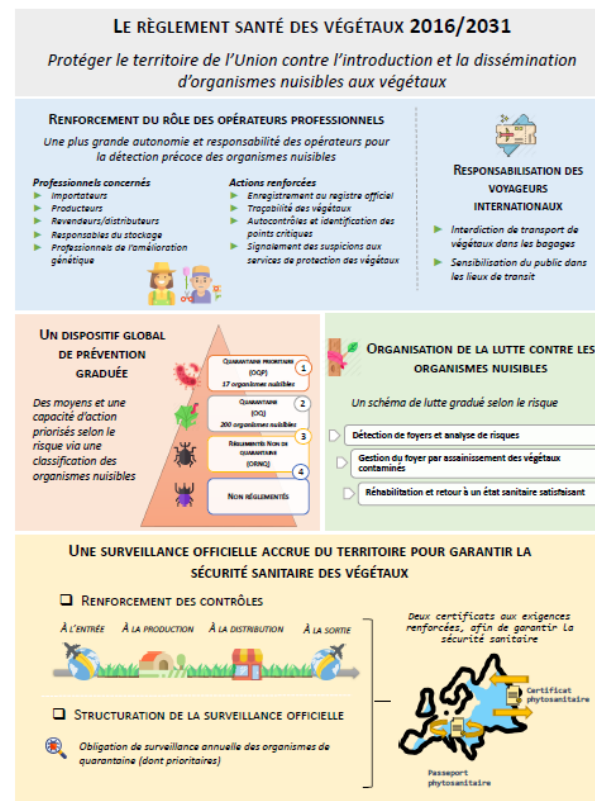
Le règlement santé des végétaux 2016/2031

Protéger le territoire de l'Union contre l'introduction et la dissémination d'organismes nuisibles aux végétaux

Renforcement du rôle des opérateurs professionnels

Une plus grande autonomie et responsabilité des opérateurs pour la détection précoce des organismes nuisibles

Professionnels concernés
- Importateurs
- Producteurs
- Revendeurs/distributeurs
- Responsables du stockage
- Professionnels de l'amélioration génétique

Actions renforcées
- Enregistrement au registre officiel
- Traçabilité des végétaux
- Autocontrôles et identification des points critiques
- Signalement des suspicions aux services de protection des végétaux

Responsabilisation des voyageurs internationaux
- Interdiction de transport de végétaux dans les bagages
- Sensibilisation du public dans les lieux de transit

Un dispositif global de prévention graduée

Des moyens et une capacité d'action priorisés selon le risque via une classification des organismes nuisibles

Quarantaine prioritaire (OQP) 17 organismes nuisibles 1
Quarantaine (OQ) 200 organismes nuisibles 2
Réglementés Non de quarantaine (ORNQ) 3
Non réglementés 4

Organisation de la lutte contre les organismes nuisibles

Un schéma de lutte gradué selon le risque

Détection de foyers et analyse de risques
Gestion du foyer par assainissement des végétaux contaminés
Réhabilitation et retour à un état sanitaire satisfaisant

Une surveillance officielle accrue du territoire pour garantir la sécurité sanitaire des végétaux

Renforcement des contrôles

À l'entrée À la production À la distribution À la sortie

Structuration de la surveillance officielle

Obligation de surveillance annuelle des organismes de quarantaine (dont prioritaires)

Deux certificats aux exigences renforcées, afin de garantir la sécurité sanitaire

Certificat phytosanitaire

Passeport phytosanitaire